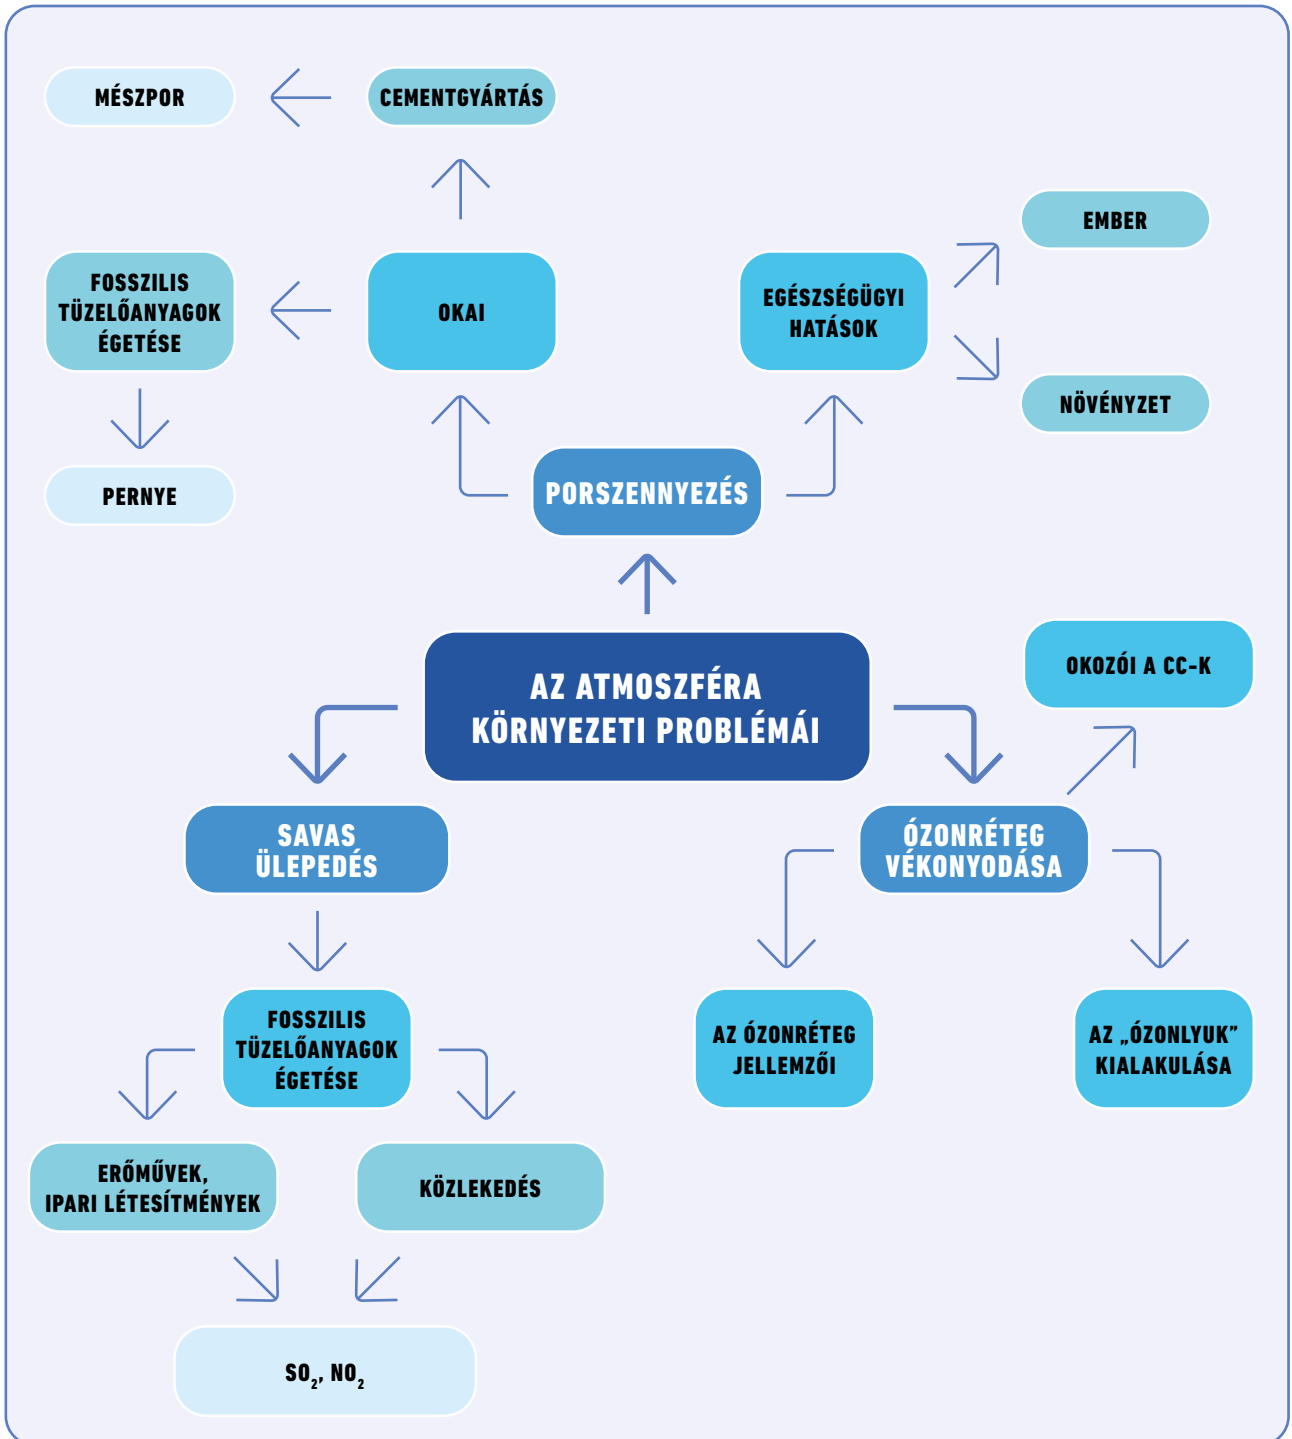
MÉSZPOR

CEMENTGYÁRTÁS

FOSSZILIS TÜZELŐANYAGOK ÉGETÉSE

OKAI

EGÉSZSÉGÜGYI HATÁSOK

EMBER

NÖVÉNYZET

PERNYE

PORSZENNYEZÉS

AZ ATMOSZFÉRA KÖRNYEZETI PROBLÉMÁI

OKOZÓI A CC-K

SAVAS ÜLEPEDÉS

ÓZONRÉTEG VÉKONYODÁSA

FOSSZILIS TÜZELŐANYAGOK ÉGETÉSE

AZ ÓZONRÉTEG JELLEMZŐI

AZ „ÓZONLYUK” KIALAKULÁSA

ERŐMŰVEK, IPARI LÉTESÍTMÉNYEK

KÖZLEKEDÉS

$SO_2$, $NO_2$